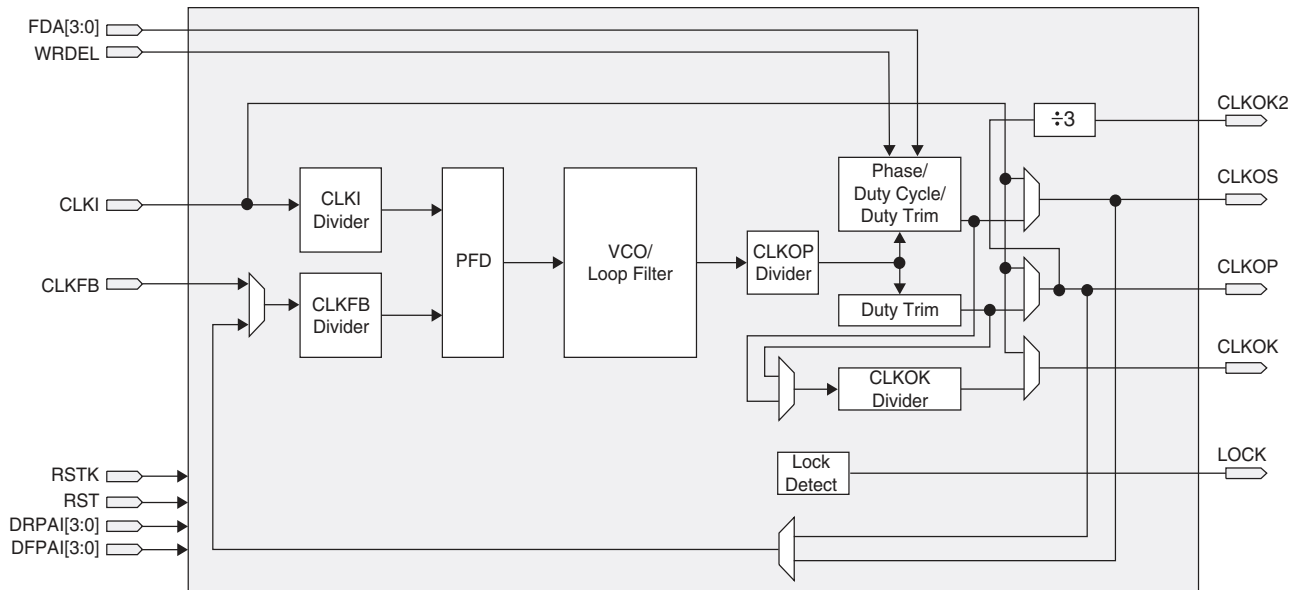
FDA[3:0]
WRDEL
CLKI
CLKFB
RSTK
RST
DRPAI[3:0]
DFPAI[3:0]
CLKI Divider
CLKFB Divider
PFD
VCO/ Loop Filter
CLKOP Divider
Phase/ Duty Cycle/ Duty Trim
Duty Trim
÷3
CLKOK Divider
Lock Detect
CLKOK2
CLKOS
CLKOP
CLKOK
LOCK